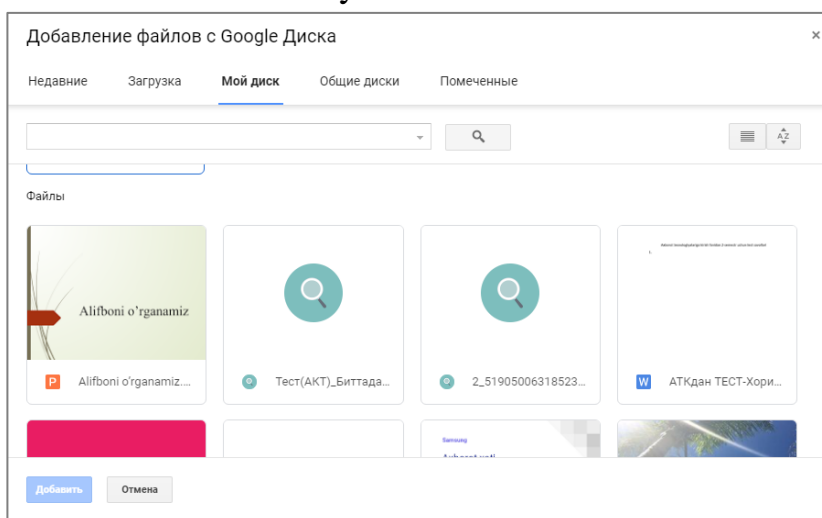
Добавление файлов с Google Диска

×

Недавние Загрузка Мой диск Общие диски Помеченные

Файлы

Alifboni o'rganamiz

Alifboni o'rganamiz....

Тест(АКТ)_Биттада...

2_51905006318523...

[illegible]

АТКдан ТЕСТ-Хори...

Samsung

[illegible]

Добавить Отмена